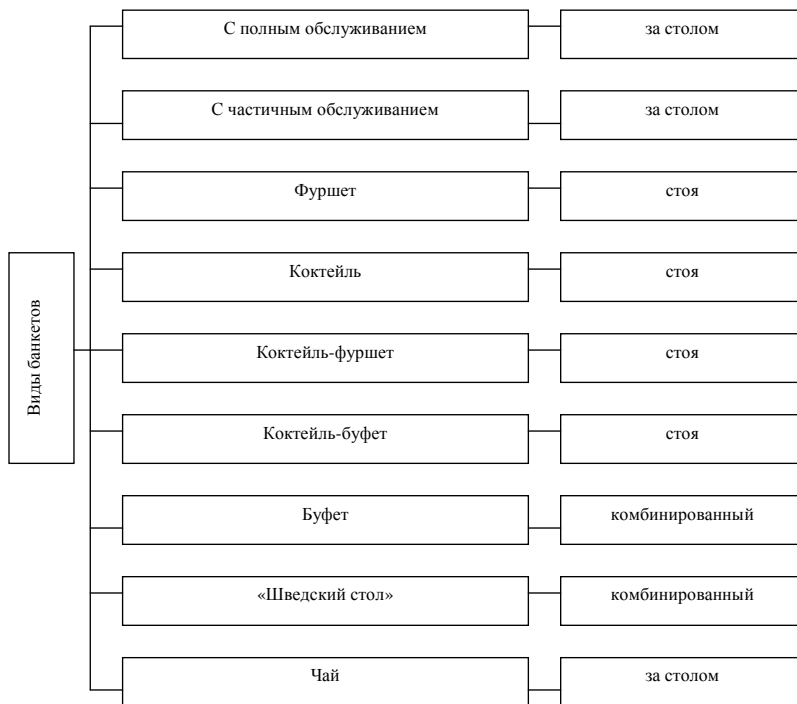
Виды банкетов

С полным обслуживанием — за столом

С частичным обслуживанием — за столом

Фуршет — стоя

Коктейль — стоя

Коктейль-фуршет — стоя

Коктейль-буфет — стоя

Буфет — комбинированный

«Шведский стол» — комбинированный

Чай — за столом